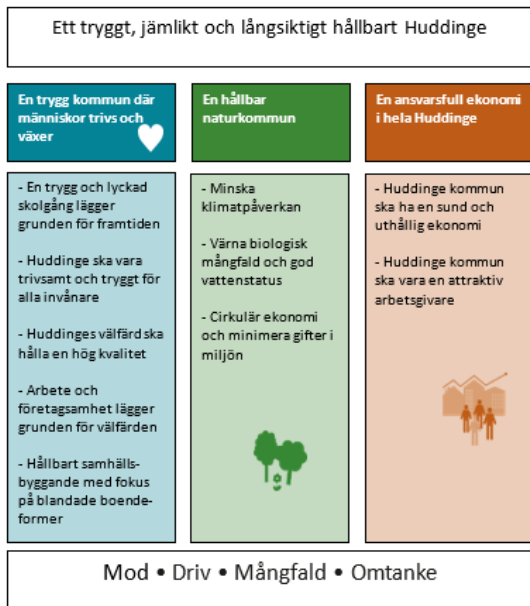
Ett tryggt, jämlikt och långsiktigt hållbart Huddinge

En trygg kommun där människor trivs och växer

- En trygg och lyckad skolgång lägger grunden för framtiden

- Huddinge ska vara trivsamt och tryggt för alla invånare

- Huddinges välfärd ska hålla en hög kvalitet

- Arbete och företagsamhet lägger grunden för välfärden

- Hållbart samhällsbyggande med fokus på blandade boendeformer

En hållbar naturkommun

- Minska klimatpåverkan

- Värna biologisk mångfald och god vattenstatus

- Cirkulär ekonomi och minimera gifter i miljön

En ansvarsfull ekonomi i hela Huddinge

- Huddinge kommun ska ha en sund och uthållig ekonomi

- Huddinge kommun ska vara en attraktiv arbetsgivare

Mod • Driv • Mångfald • Omtanke